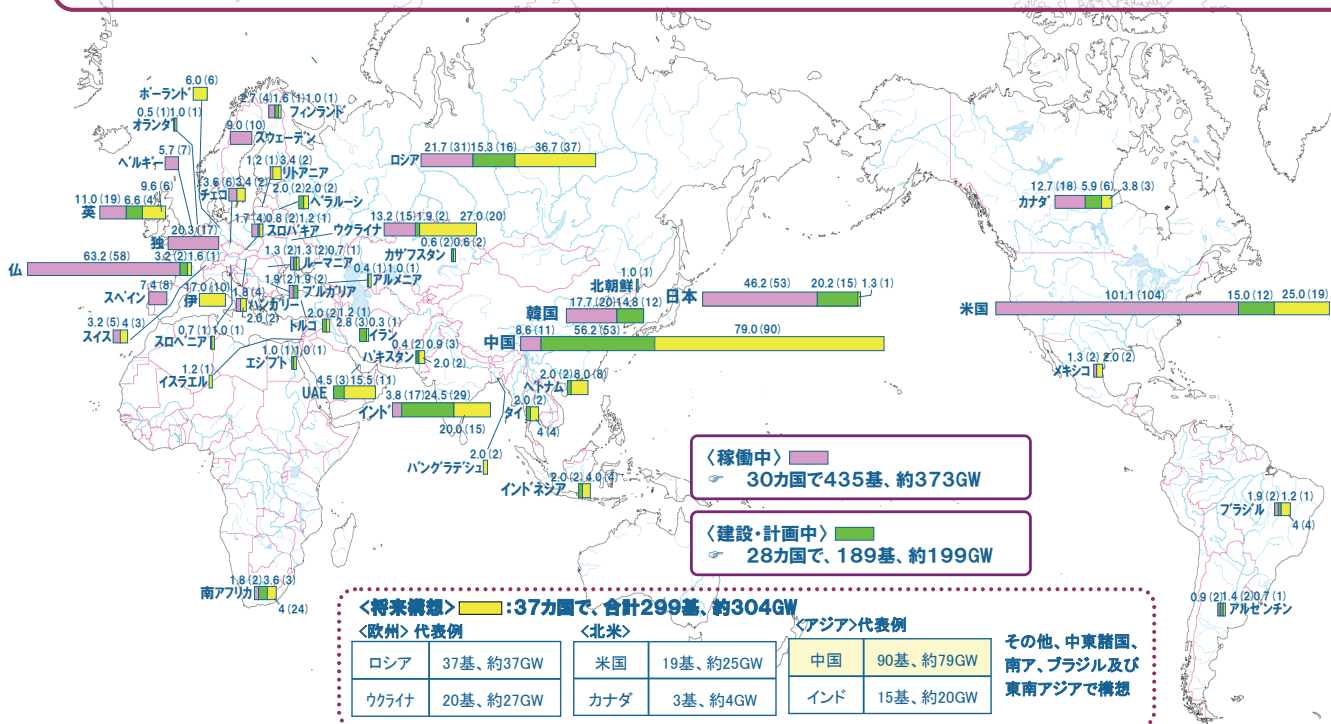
6.0 (6)
ポーランド
0.5 (1) 1.0 (1)
オランダ
2.7 (4) 1.6 (1) 1.0 (1)
フィンランド
9.0 (10)
スウェーデン
5.7 (7)
ベルギー
1.2 (1) 3.4 (2)
リトアニア
3.6 (6) 3.4 (2)
チェコ
11.0 (19) 9.6 (6) 6.6 (4)
英
2.0 (2) 2.0 (2)
ベラルーシ
20.3 (17)
独
1.7 (4) 0.8 (2) 1.2 (1)
スロバキア
63.2 (58)
仏
3.2 (2) 1.6 (1)
7.4 (8)
スペイン
17.0 (10)
伊
1.8 (4)
ハンガリー
2.0 (2)
3.2 (5) 4 (3)
スイス
0.7 (1) 1.0 (1)
スロベニア
1.3 (2) 1.3 (2) 0.7 (1)
ルーマニア
1.9 (2) 1.9 (2)
ブルガリア
21.7 (31) 15.3 (16) 36.7 (37)
ロシア
13.2 (15) 1.9 (2) 27.0 (20)
ウクライナ
0.6 (2) 0.6 (2)
カザフスタン
0.4 (1) 1.0 (1)
アルメニア
2.0 (2)
トルコ
1.2 (1)
2.8 (3) 0.3 (1)
イラン
0.4 (2) 0.9 (3)
パキスタン
2.0 (2)
1.2 (1)
イスラエル
1.0 (1) 1.0 (1)
エジプト
4.5 (3) 15.5 (11)
UAE
3.8 (17) 24.5 (29)
インド
20.0 (15)
2.0 (2)
バングラデシュ
1.0 (1)
北朝鮮
17.7 (20) 14.8 (12)
韓国
46.2 (53) 20.2 (15) 1.3 (1)
日本
8.6 (11) 56.2 (53) 79.0 (90)
中国
2.0 (2) 8.0 (8)
ベトナム
2.0 (2)
タイ
4 (4)
2.0 (2) 4.0 (4)
インドネシア
12.7 (18) 5.9 (6) 3.8 (3)
カナダ
101.1 (104) 15.0 (12) 25.0 (19)
米国
1.3 (2) 2.0 (2)
メキシコ
1.9 (2) 1.2 (1)
ブラジル
4 (4)
0.9 (2) 1.4 (2) 0.7 (1)
アルゼンチン
1.8 (2) 3.6 (3)
南アフリカ
4 (24)

〈稼働中〉
☞ 30カ国で435基、約373GW

〈建設・計画中〉
☞ 28カ国で、189基、約199GW

〈将来構想〉 :37カ国で、合計299基、約304GW

〈欧州〉代表例
| ロシア | 37基、約37GW |
|---|---|
| ウクライナ | 20基、約27GW |

〈北米〉
| 米国 | 19基、約25GW |
|---|---|
| カナダ | 3基、約4GW |

〈アジア〉代表例
| 中国 | 90基、約79GW |
|---|---|
| インド | 15基、約20GW |

その他、中東諸国、南ア、ブラジル及び東南アジアで構想